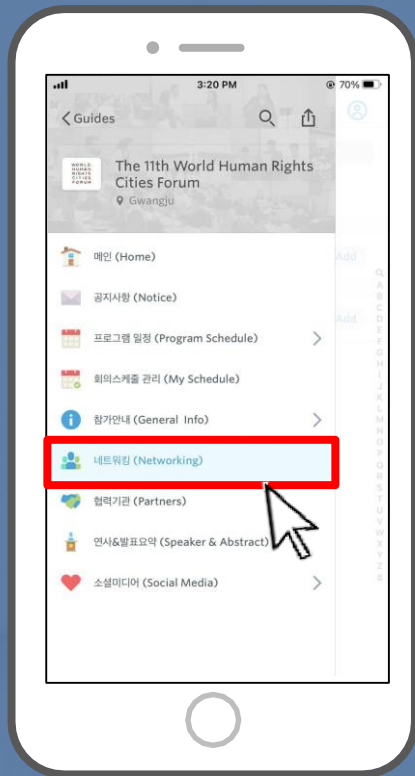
3:20 PM
70%

Guides

WORLD HUMAN RIGHTS CITIES FORUM

The 11th World Human Rights Cities Forum

Gwangju

메인 (Home)

공지사항 (Notice)

프로그램 일정 (Program Schedule)

회의스케줄 관리 (My Schedule)

참가안내 (General Info)

네트워킹 (Networking)

협력기관 (Partners)

연사&발표요약 (Speaker & Abstract)

소셜미디어 (Social Media)

Add

Add

Q
A
B
C
D
E
F
G
H
I
J
K
L
M
N
O
P
Q
R
S
T
U
V
W
X
Y
Z
#